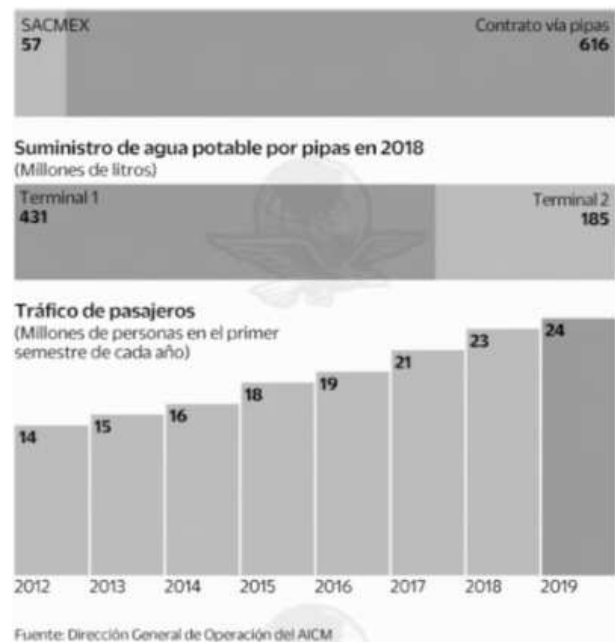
SACMEX
57

Contrato vía pipas
616

Suministro de agua potable por pipas en 2018
(Millones de litros)

Terminal 1
431

Terminal 2
185

Tráfico de pasajeros
(Millones de personas en el primer semestre de cada año)

14
15
16
18
19
21
23
24

2012
2013
2014
2015
2016
2017
2018
2019

Fuente: Dirección General de Operación del AICM